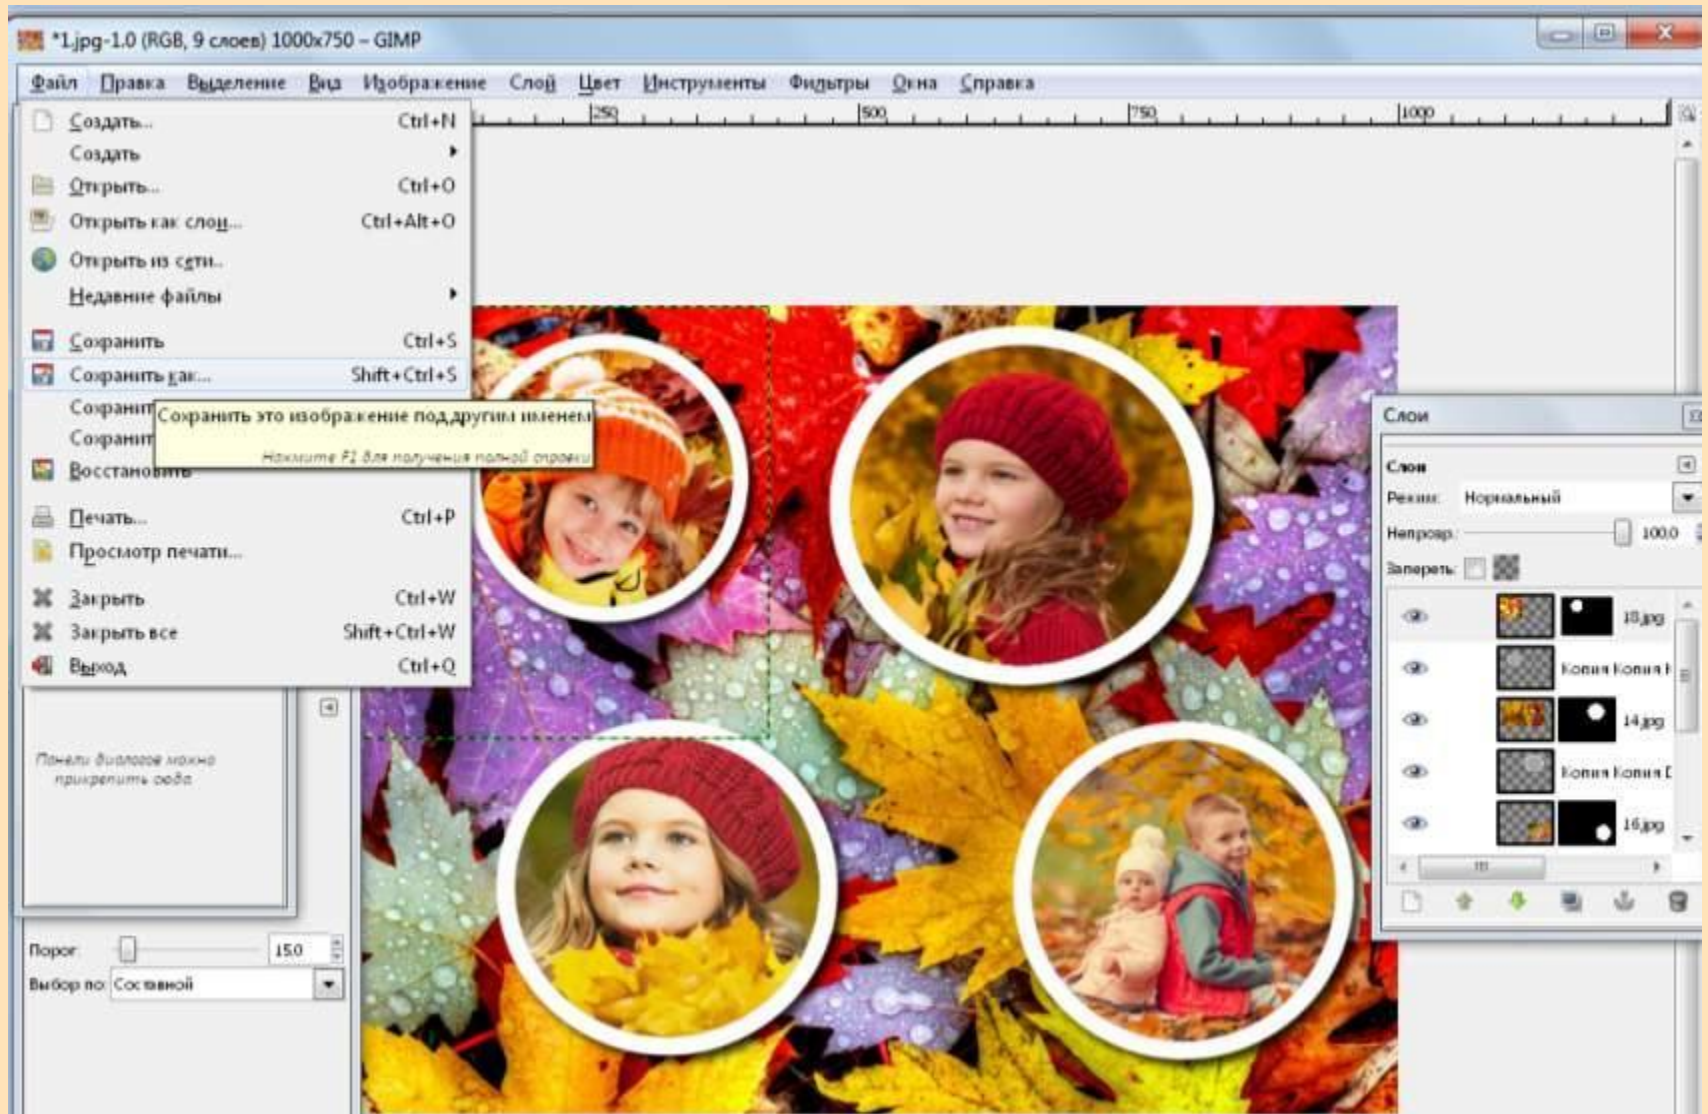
*1.jpg-1.0 (RGB, 9 слоев) 1000x750 – GIMP

Файл Правка Выделение Вид Изображение Слой Цвет Инструменты Фильтры Окна Справка

250 500 750 1000

Создать... Ctrl+N
Создать
Открыть... Ctrl+O
Открыть как слои... Ctrl+Alt+O
Открыть из сети...
Недавние файлы
Сохранить Ctrl+S
Сохранить как... Shift+Ctrl+S
Сохранит
Сохранит
Восстановить
Печать... Ctrl+P
Просмотр печати...
Закрыть Ctrl+W
Закрыть все Shift+Ctrl+W
Выход Ctrl+Q

Сохранить это изображение под другим именем
Нажмите F1 для получения полной справки

Панели диалогов можно прикрепить сюда

Порог 15.0
Выбор по Составной

Слои
Слои
Режим: Нормальный
Непрозр. 100.0
Запереть:
18.jpg
Копия Копия I
14.jpg
Копия Копия I
16.jpg